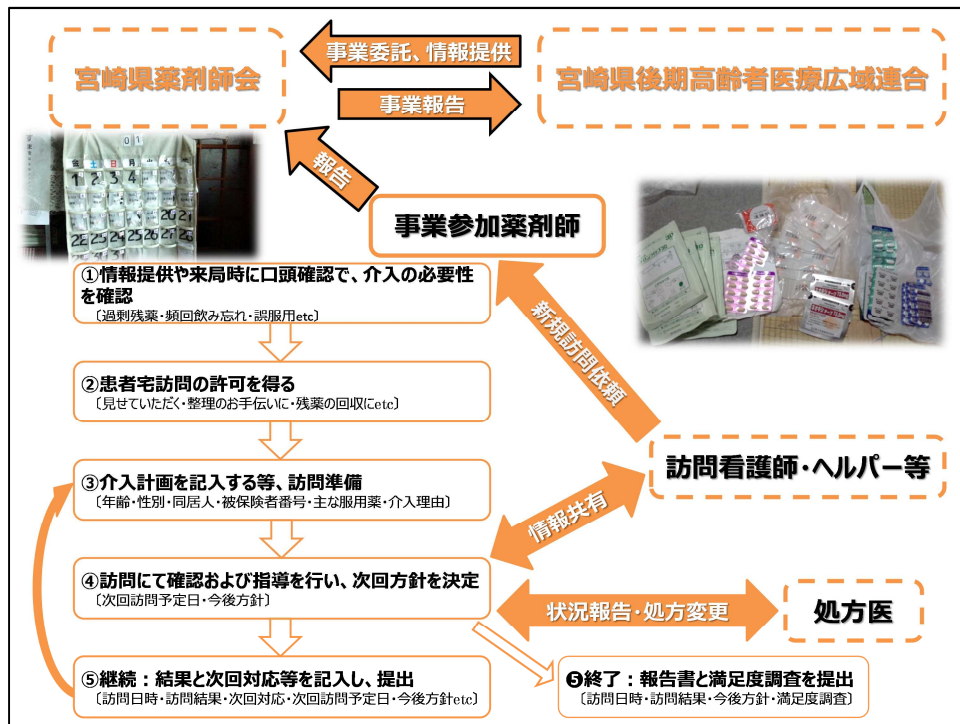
宮崎県薬剤師会

事業委託、情報提供

事業報告

宮崎県後期高齢者医療広域連合

報告

事業参加薬剤師

①情報提供や来局時に口頭確認で、介入の必要性を確認
〔過剰残薬・頻回飲み忘れ・誤服用etc〕

新規訪問依頼

②患者宅訪問の許可を得る
〔見せていただく・整理のお手伝いに・残薬の回収にetc〕

訪問看護師・ヘルパー等

③介入計画を記入する等、訪問準備
〔年齢・性別・同居人・被保険者番号・主な服用薬・介入理由〕

情報共有

④訪問にて確認および指導を行い、次回方針を決定
〔次回訪問予定日・今後方針〕

状況報告・処方変更

処方医

⑤継続：結果と次回対応等を記入し、提出
〔訪問日時・訪問結果・次回対応・次回訪問予定日・今後方針etc〕

❺終了：報告書と満足度調査を提出
〔訪問日時・訪問結果・今後方針・満足度調査〕